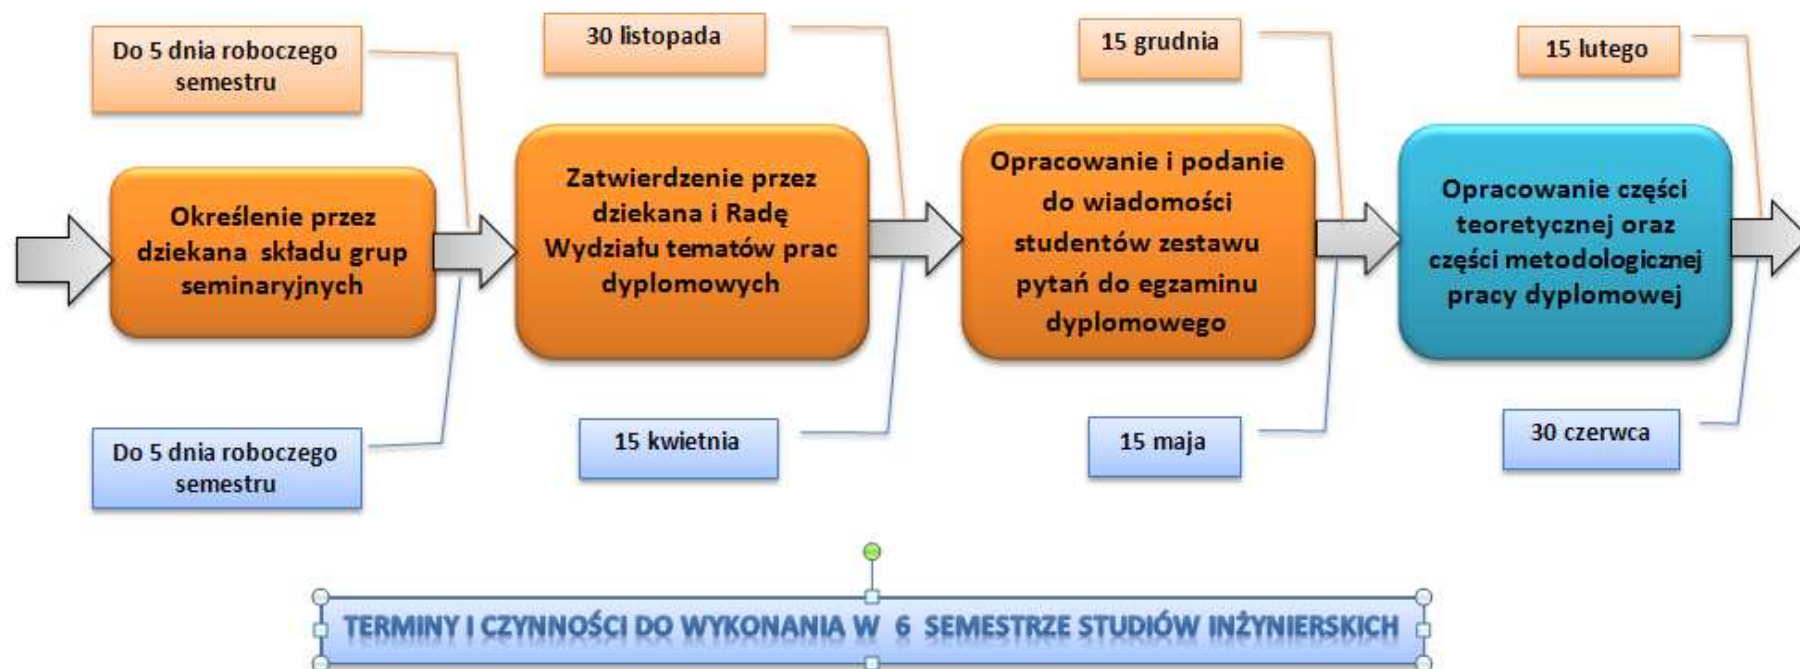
Do 5 dnia roboczego semestru

30 listopada

15 grudnia

15 lutego

Określenie przez dziekana składu grup seminaryjnych

Zatwierdzenie przez dziekana i Radę Wydziału tematów prac dyplomowych

Opracowanie i podanie do wiadomości studentów zestawu pytań do egzaminu dyplomowego

Opracowanie części teoretycznej oraz części metodologicznej pracy dyplomowej

Do 5 dnia roboczego semestru

15 kwietnia

15 maja

30 czerwca

TERMINY I CZYNNOŚCI DO WYKONANIA W 6 SEMESTRZE STUDIÓW INŻYNIERSKICH